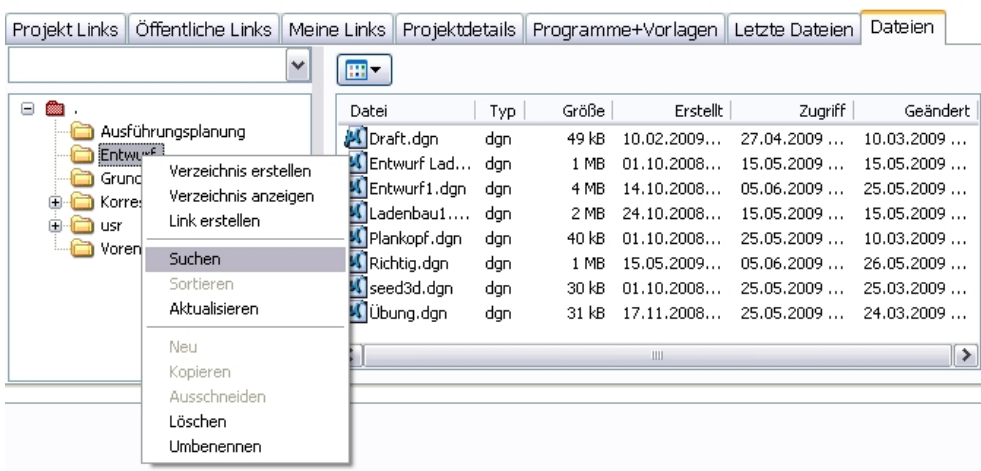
Projekt Links | Öffentliche Links | Meine Links | Projektdetails | Programme+Vorlagen | Letzte Dateien | Dateien

.
Ausführungsplanung
Entwurf
Grunc
Korres
usr
Voren

Verzeichnis erstellen
Verzeichnis anzeigen
Link erstellen
Suchen
Sortieren
Aktualisieren
Neu
Kopieren
Ausschneiden
Löschen
Umbenennen

| Datei | Typ | Größe | Erstellt | Zugriff | Geändert |
|---|---|---|---|---|---|
| Draft.dgn | dgn | 49 kB | 10.02.2009... | 27.04.2009 ... | 10.03.2009 ... |
| Entwurf Lad... | dgn | 1 MB | 01.10.2008... | 15.05.2009 ... | 15.05.2009 ... |
| Entwurf1.dgn | dgn | 4 MB | 14.10.2008... | 05.06.2009 ... | 25.05.2009 ... |
| Ladenbau1.... | dgn | 2 MB | 24.10.2008... | 15.05.2009 ... | 15.05.2009 ... |
| Plankopf.dgn | dgn | 40 kB | 01.10.2008... | 25.05.2009 ... | 10.03.2009 ... |
| Richtig.dgn | dgn | 1 MB | 15.05.2009... | 05.06.2009 ... | 26.05.2009 ... |
| seed3d.dgn | dgn | 30 kB | 01.10.2008... | 25.05.2009 ... | 25.03.2009 ... |
| Übung.dgn | dgn | 31 kB | 17.11.2008... | 25.05.2009 ... | 24.03.2009 ... |